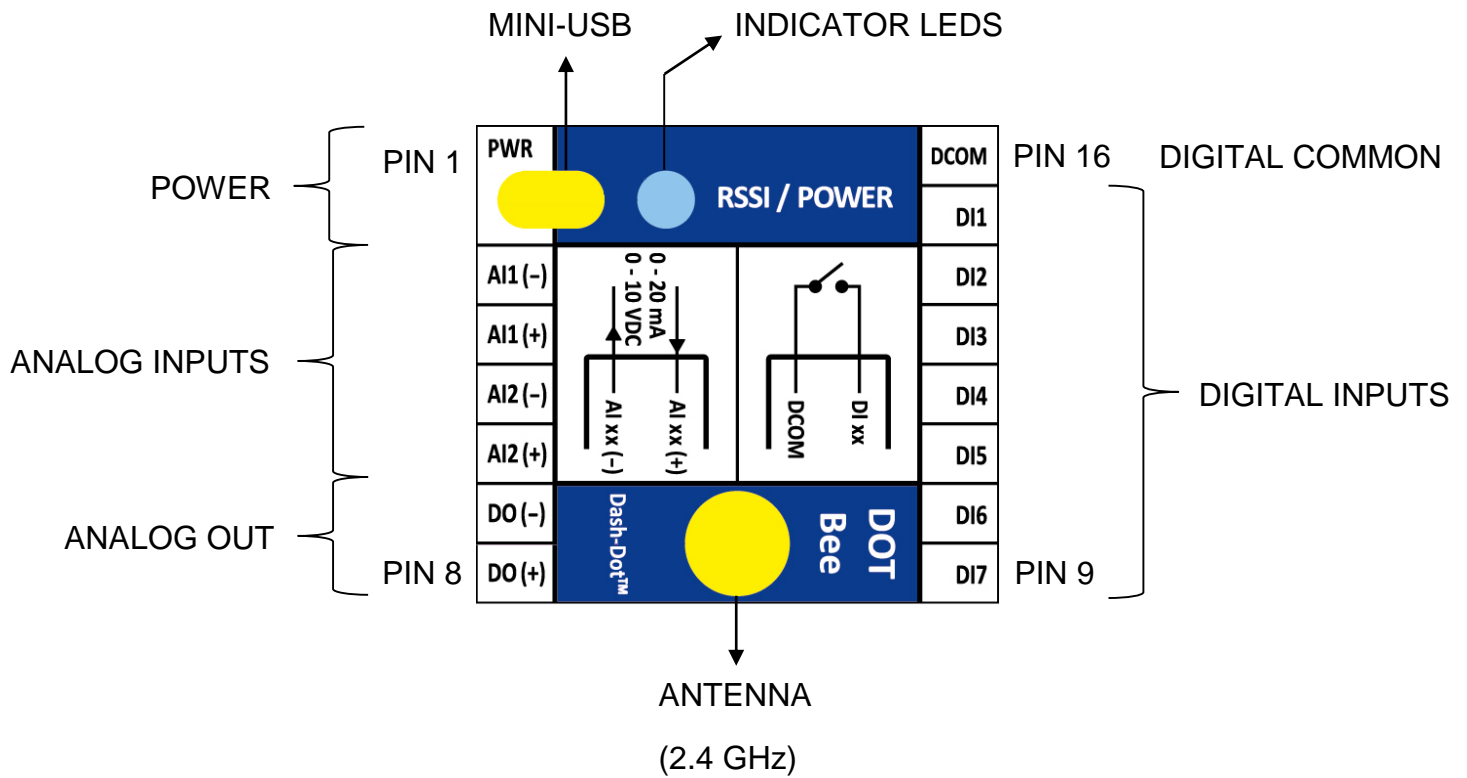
MINI-USB

INDICATOR LEDS

POWER

PIN 1

PWR

RSSI / POWER

DCOM

PIN 16

DIGITAL COMMON

DI1

AI1 (–)

AI1 (+)

AI2 (–)

AI2 (+)

ANALOG INPUTS

0 - 20 mA
0 - 10 VDC

AI xx (–)

AI xx (+)

DCOM

DI xx

DI2

DI3

DI4

DI5

DIGITAL INPUTS

ANALOG OUT

DO (–)

DO (+)

PIN 8

Dash-Dot™

DOT
Bee

DI6

DI7

PIN 9

ANTENNA

(2.4 GHz)